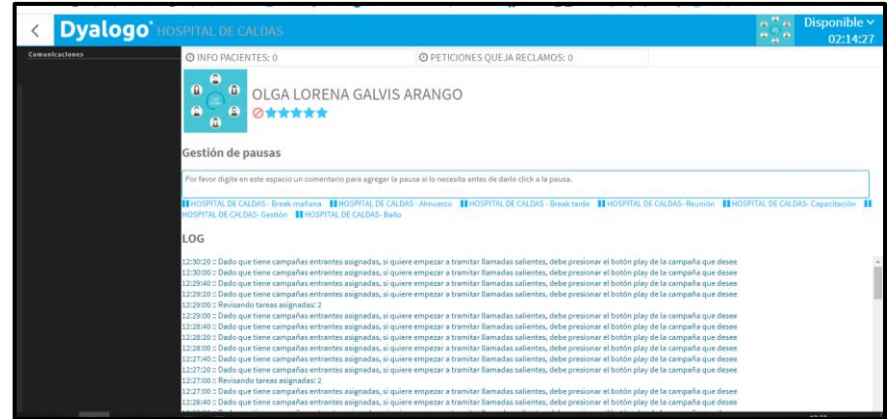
< Dyalogo HOSPITAL DE CALDAS

Disponible
02:14:27

Comunicaciones

INFO PACIENTES: 0

PETICIONES QUEJA RECLAMOS: 0

OLGA LORENA GALVIS ARANGO

Gestión de pausas

Por favor digite en este espacio un comentario para agregar la pausa si lo necesita antes de darle click a la pausa.

HOSPITAL DE CALDAS - Break mañana HOSPITAL DE CALDAS - Almuerzo HOSPITAL DE CALDAS - Break tarde HOSPITAL DE CALDAS- Reunión HOSPITAL DE CALDAS- Capacitación HOSPITAL DE CALDAS- Gestión HOSPITAL DE CALDAS- Baño

LOG

12:30:20 :: Dado que tiene campañas entrantes asignadas, si quiere empezar a tramitar llamadas salientes, debe presionar el botón play de la campaña que desee
12:30:00 :: Dado que tiene campañas entrantes asignadas, si quiere empezar a tramitar llamadas salientes, debe presionar el botón play de la campaña que desee
12:29:40 :: Dado que tiene campañas entrantes asignadas, si quiere empezar a tramitar llamadas salientes, debe presionar el botón play de la campaña que desee
12:29:20 :: Dado que tiene campañas entrantes asignadas, si quiere empezar a tramitar llamadas salientes, debe presionar el botón play de la campaña que desee
12:29:00 :: Revisando tareas asignadas: 2
12:29:00 :: Dado que tiene campañas entrantes asignadas, si quiere empezar a tramitar llamadas salientes, debe presionar el botón play de la campaña que desee
12:28:40 :: Dado que tiene campañas entrantes asignadas, si quiere empezar a tramitar llamadas salientes, debe presionar el botón play de la campaña que desee
12:28:20 :: Dado que tiene campañas entrantes asignadas, si quiere empezar a tramitar llamadas salientes, debe presionar el botón play de la campaña que desee
12:28:00 :: Dado que tiene campañas entrantes asignadas, si quiere empezar a tramitar llamadas salientes, debe presionar el botón play de la campaña que desee
12:27:40 :: Dado que tiene campañas entrantes asignadas, si quiere empezar a tramitar llamadas salientes, debe presionar el botón play de la campaña que desee
12:27:20 :: Dado que tiene campañas entrantes asignadas, si quiere empezar a tramitar llamadas salientes, debe presionar el botón play de la campaña que desee
12:27:00 :: Revisando tareas asignadas: 2
12:27:00 :: Dado que tiene campañas entrantes asignadas, si quiere empezar a tramitar llamadas salientes, debe presionar el botón play de la campaña que desee
12:26:40 :: Dado que tiene campañas entrantes asignadas, si quiere empezar a tramitar llamadas salientes, debe presionar el botón play de la campaña que desee
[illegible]